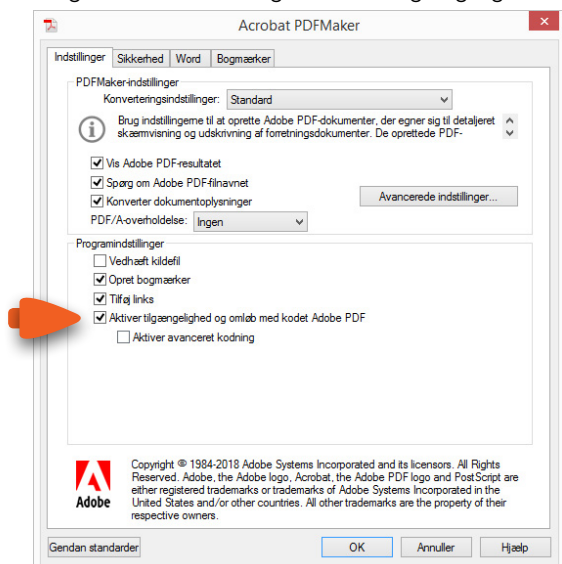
Acrobat PDFMaker

Indstillinger | Sikkerhed | Word | Bogmærker

PDFMaker-indstillinger

Konverteringsindstillinger: Standard

Brug indstillingerne til at oprette Adobe PDF-dokumenter, der egner sig til detaljeret skærmvisning og udskrivning af forretningsdokumenter. De oprettede PDF-

Vis Adobe PDF-resultatet

Spørg om Adobe PDF-filnavnet

Konverter dokumentoplysninger

Avancerede indstillinger...

PDF/A-overholdelse: Ingen

Programindstillinger

Vedhæft kildefil

Opret bogmærker

Tilføj links

Aktiver tilgængelighed og ombløb med kodet Adobe PDF

Aktiver avanceret kodning

Adobe

Copyright © 1984-2018 Adobe Systems Incorporated and its licensors. All Rights Reserved. Adobe, the Adobe logo, Acrobat, the Adobe PDF logo and PostScript are either registered trademarks or trademarks of Adobe Systems Incorporated in the United States and/or other countries. All other trademarks are the property of their respective owners.

Gendan standarder | OK | Annuller | Hjælp